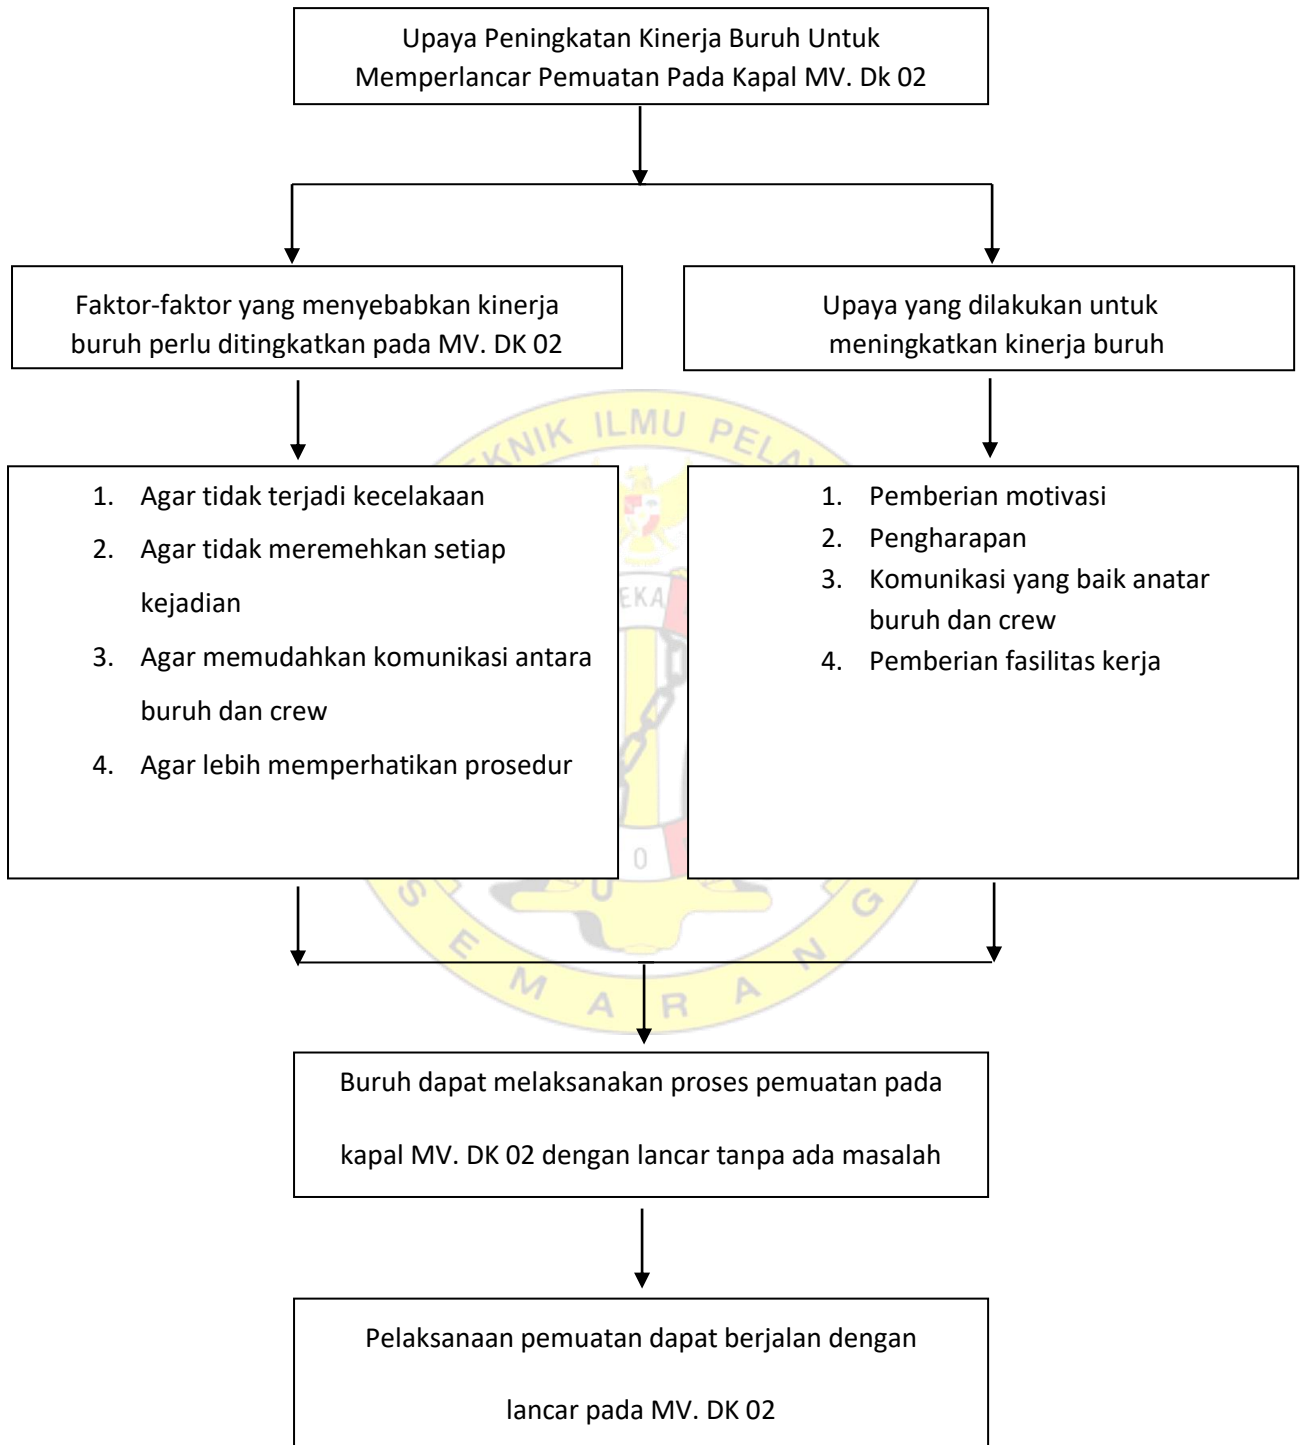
Upaya Peningkatan Kinerja Buruh Untuk Memperlancar Pemuatan Pada Kapal MV. Dk 02

Faktor-faktor yang menyebabkan kinerja buruh perlu ditingkatkan pada MV. DK 02

Upaya yang dilakukan untuk meningkatkan kinerja buruh

1. Agar tidak terjadi kecelakaan
2. Agar tidak meremehkan setiap kejadian
3. Agar memudahkan komunikasi antara buruh dan crew
4. Agar lebih memperhatikan prosedur

1. Pemberian motivasi
2. Pengharapan
3. Komunikasi yang baik anatar buruh dan crew
4. Pemberian fasilitas kerja

Buruh dapat melaksanakan proses pemuatan pada kapal MV. DK 02 dengan lancar tanpa ada masalah

Pelaksanaan pemuatan dapat berjalan dengan lancar pada MV. DK 02

TEKNIK ILMU PELA SEMARANG